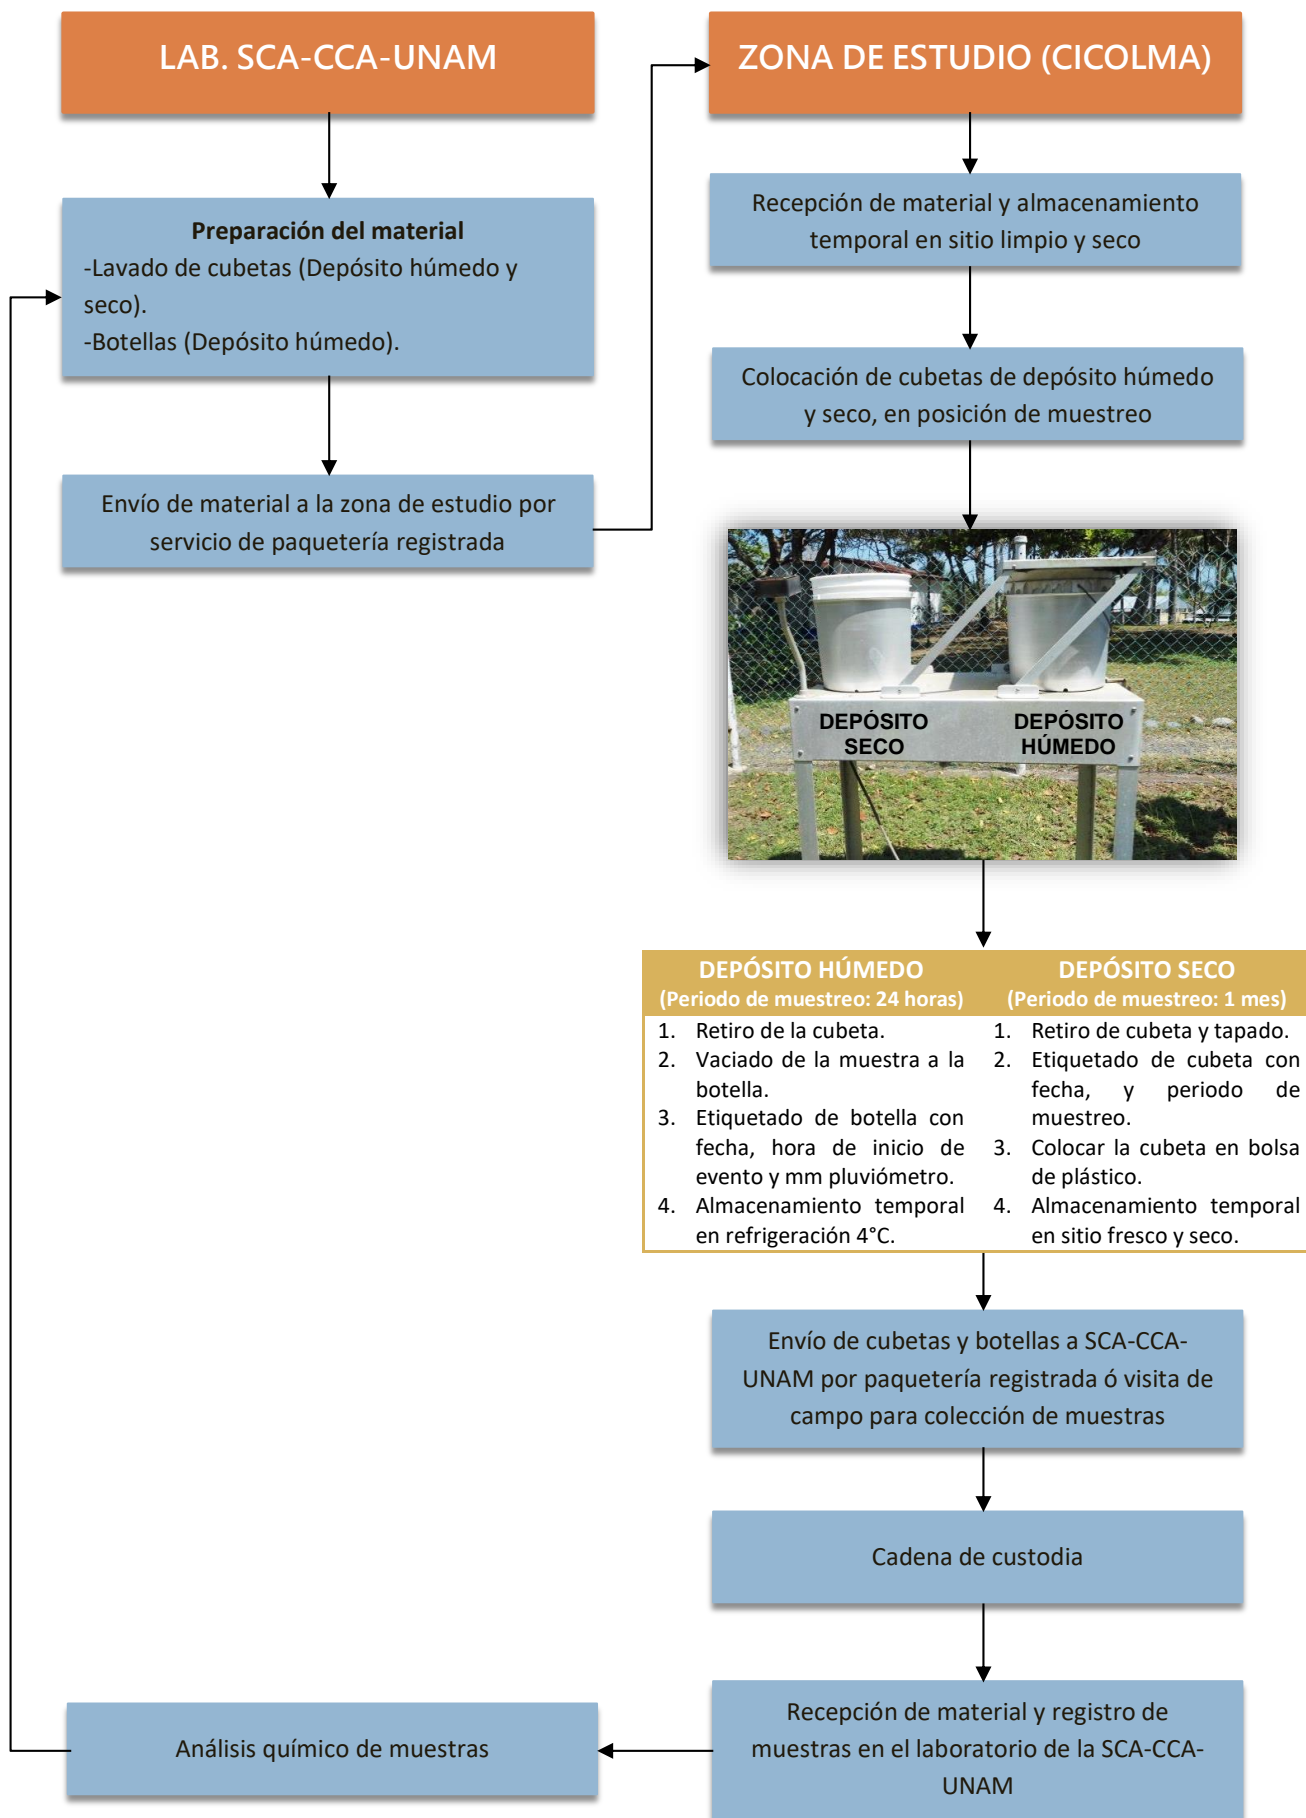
LAB. SCA-CCA-UNAM

Preparación del material
-Lavado de cubetas (Depósito húmedo y seco).
-Botellas (Depósito húmedo).

Envío de material a la zona de estudio por servicio de paquetería registrada

ZONA DE ESTUDIO (CICOLMA)

Recepción de material y almacenamiento temporal en sitio limpio y seco

Colocación de cubetas de depósito húmedo y seco, en posición de muestreo

DEPÓSITO SECO

DEPÓSITO HÚMEDO

| DEPÓSITO HÚMEDO (Periodo de muestreo: 24 horas) | DEPÓSITO SECO (Periodo de muestreo: 1 mes) |
|---|---|
| 1. Retiro de la cubeta. 2. Vaciado de la muestra a la botella. 3. Etiquetado de botella con fecha, hora de inicio de evento y mm pluviómetro. 4. Almacenamiento temporal en refrigeración 4°C. | 1. Retiro de cubeta y tapado. 2. Etiquetado de cubeta con fecha, y periodo de muestreo. 3. Colocar la cubeta en bolsa de plástico. 4. Almacenamiento temporal en sitio fresco y seco. |

Envío de cubetas y botellas a SCA-CCA-UNAM por paquetería registrada ó visita de campo para colección de muestras

Cadena de custodia

Recepción de material y registro de muestras en el laboratorio de la SCA-CCA-UNAM

Análisis químico de muestras